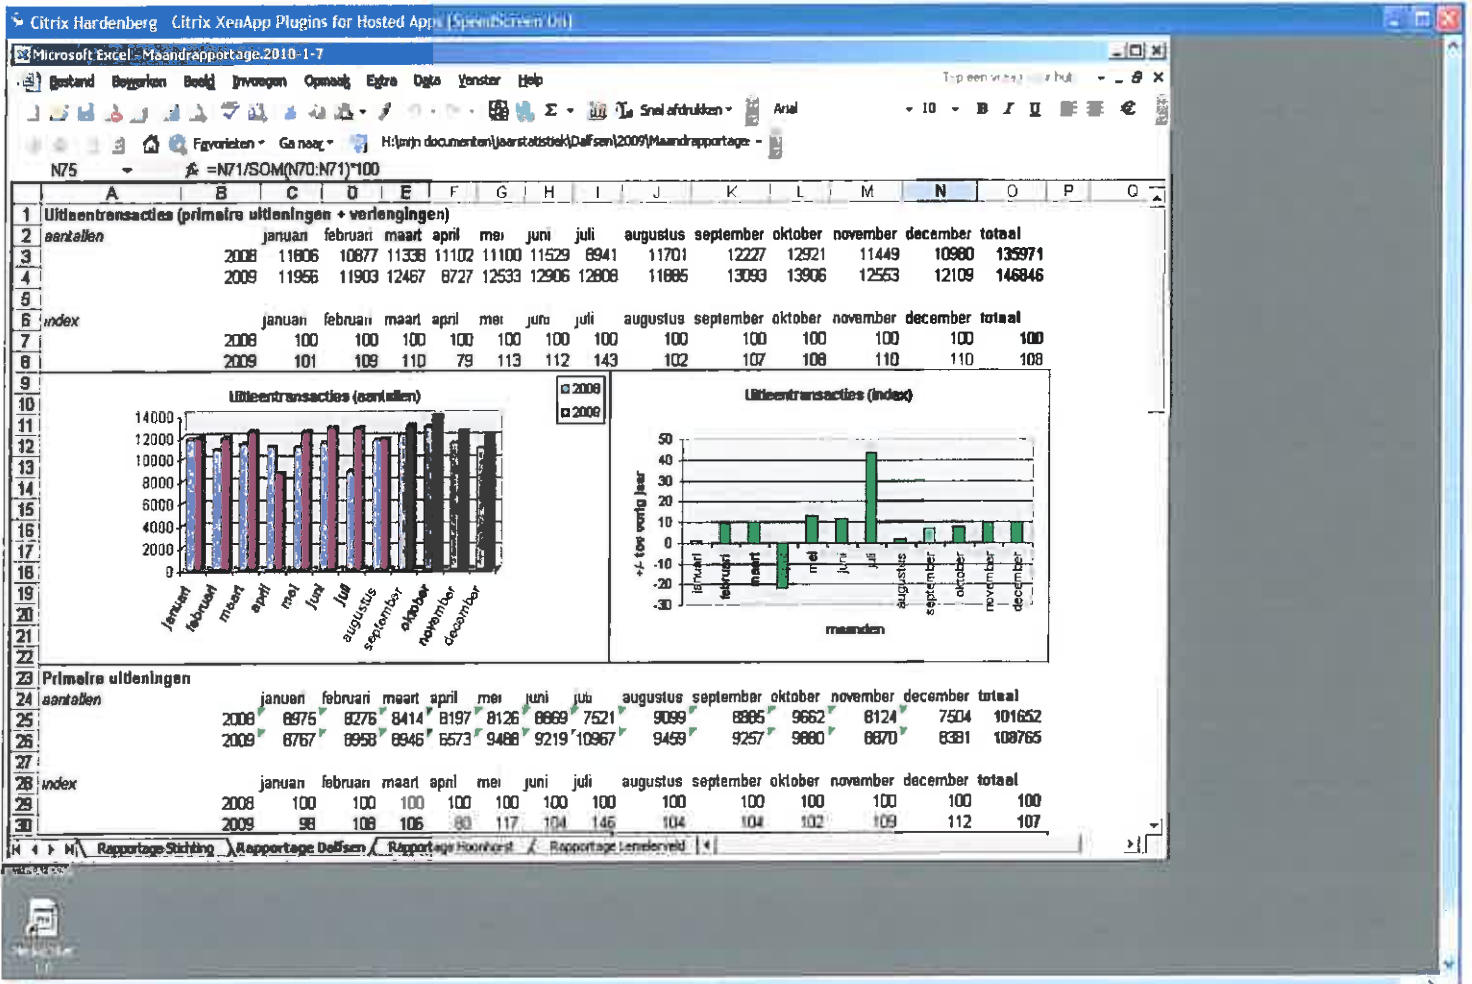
Citrix Hardenberg Citrix XenApp Plugins for Hosted Apps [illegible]

Microsoft Excel - Maandrapportage.2010-1-7

Bestand Bewerken Beeld Invoegen Opmaak Extra Data Venster Help

Typ een vraag voor hulp

Snel afdrukken Arial 10 B I U €

Favorieten Ga naar H:\mijn documenten\jaarstatistiek\Dalfsen\2009\Maandrapportage

N75 $f_x$ =N71/SOM(N70:N71)*100

| | A | B | C | D | E | F | G | H | I | J | K | L | M | N | O |
|---|---|---|---|---|---|---|---|---|---|---|---|---|---|---|---|
| 1 | Uitleentransacties (primaire uitleningen + verlengingen) | | | | | | | | | | | | | | |
| 2 | aantallen | | januari | februari | maart | april | mei | juni | juli | augustus | september | oktober | november | december | totaal |
| 3 | | 2008 | 11806 | 10877 | 11338 | 11102 | 11100 | 11529 | 8941 | 11701 | 12227 | 12921 | 11449 | 10980 | 135971 |
| 4 | | 2009 | 11956 | 11903 | 12467 | 8727 | 12533 | 12906 | 12808 | 11885 | 13093 | 13906 | 12553 | 12109 | 146846 |
| 5 | | | | | | | | | | | | | | | |
| 6 | index | | januari | februari | maart | april | mei | juni | juli | augustus | september | oktober | november | december | totaal |
| 7 | | 2008 | 100 | 100 | 100 | 100 | 100 | 100 | 100 | 100 | 100 | 100 | 100 | 100 | 100 |
| 8 | | 2009 | 101 | 109 | 110 | 79 | 113 | 112 | 143 | 102 | 107 | 108 | 110 | 110 | 108 |

Uitleentransacties (aantallen)
2008
2009
14000
12000
10000
8000
6000
4000
2000
0
januari februari maart april mei juni juli augustus september oktober november december

Uitleentransacties (index)
50 40 30 20 10 0 -10 -20 -30
+/- t.o.v. vorig jaar
januari februari maart april mei juni juli augustus september oktober november december
maanden

| | A | B | C | D | E | F | G | H | I | J | K | L | M | N | O |
|---|---|---|---|---|---|---|---|---|---|---|---|---|---|---|---|
| 23 | Primaire uitleningen | | | | | | | | | | | | | | |
| 24 | aantallen | | januari | februari | maart | april | mei | juni | juli | augustus | september | oktober | november | december | totaal |
| 25 | | 2008 | 8975 | 8276 | 8414 | 8197 | 8126 | 8669 | 7521 | 9099 | 8885 | 9662 | 8124 | 7504 | 101652 |
| 26 | | 2009 | 8767 | 8958 | 8946 | 6573 | 9488 | 9219 | 10967 | 9459 | 9257 | 9880 | 8870 | 8381 | 108765 |
| 27 | | | | | | | | | | | | | | | |
| 28 | index | | januari | februari | maart | april | mei | juni | juli | augustus | september | oktober | november | december | totaal |
| 29 | | 2008 | 100 | 100 | 100 | 100 | 100 | 100 | 100 | 100 | 100 | 100 | 100 | 100 | 100 |
| 30 | | 2009 | 98 | 108 | 106 | 80 | 117 | 104 | 146 | 104 | 104 | 102 | 109 | 112 | 107 |

Rapportage Stichting / Rapportage Dalfsen / Rapportage Hoonhorst / Rapportage Lemelerveld